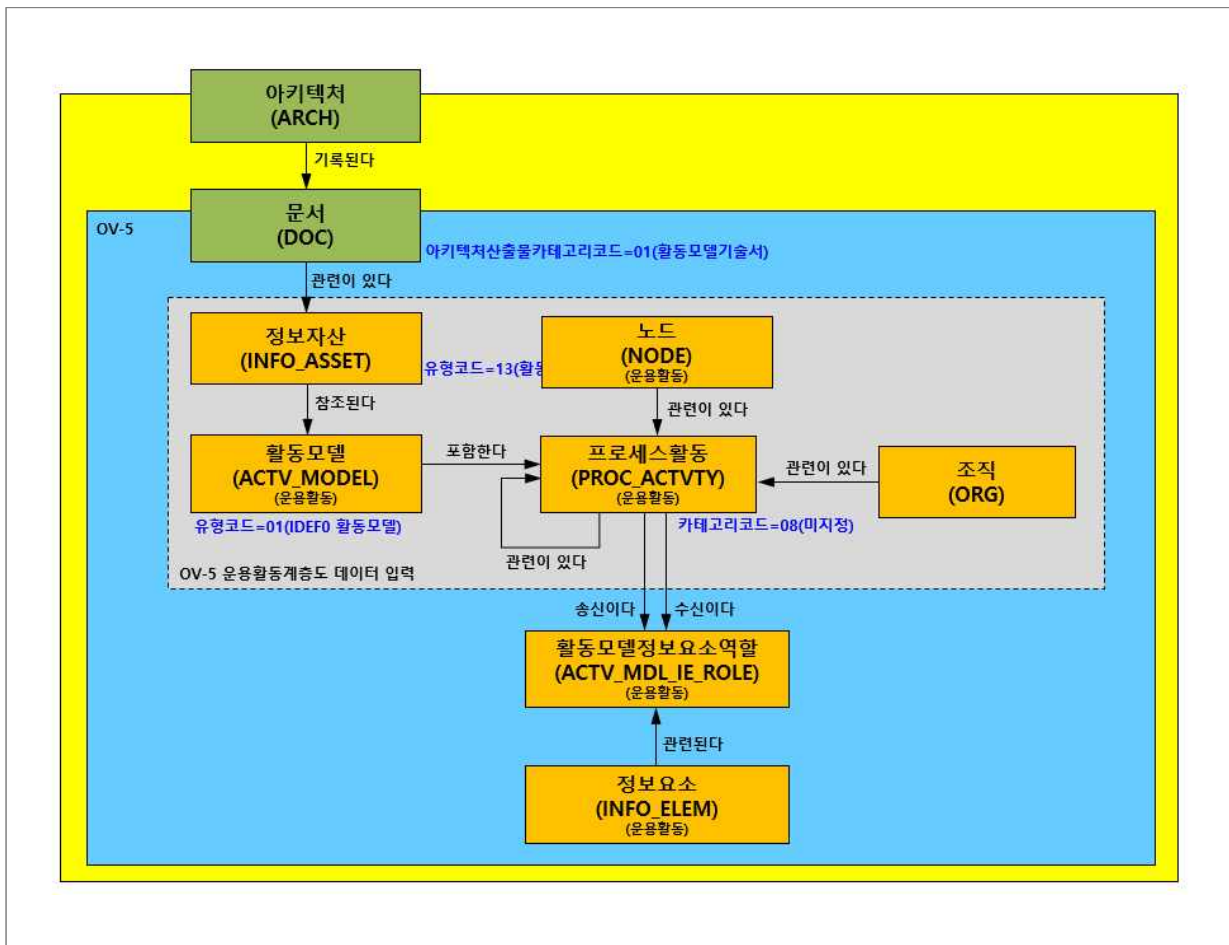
아키텍처
(ARCH)

기록된다

OV-5

문서
(DOC)

아키텍처산출물카테고리코드=01(활동모델기술서)

관련이 있다

정보자산
(INFO_ASSET)

유형코드=13(활동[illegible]

노드
(NODE)
(운용활동)

참조된다

관련이 있다

활동모델
(ACTV_MODEL)
(운용활동)

포함한다

프로세스활동
(PROC_ACTVTY)
(운용활동)

관련이 있다

조직
(ORG)

유형코드=01(IDEF0 활동모델)

카테고리코드=08(미지정)

관련이 있다

OV-5 운용활동계층도 데이터 입력

송신이다

수신이다

활동모델정보요소역할
(ACTV_MDL_IE_ROLE)
(운용활동)

관련된다

정보요소
(INFO_ELEM)
(운용활동)